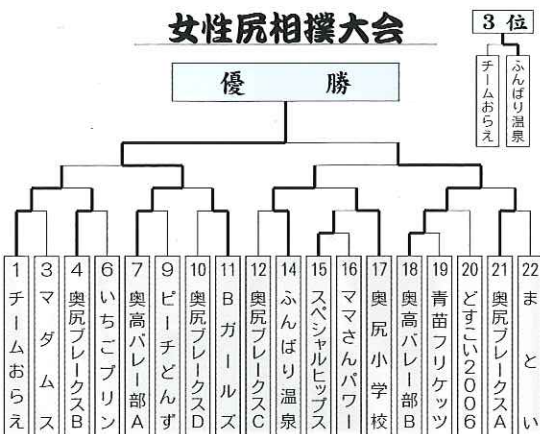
女性尻相撲大会

3位
ふんばり温泉
チームおらえ

優勝

1 チームおらえ
3 マダムス
4 奥尻ブレークスB
6 いちごプリン
7 奥高バレー部A
9 ピーチどんず
10 奥尻ブレークスD
11 Bガールズ
12 奥尻ブレークスC
14 ふんばり温泉
15 スペシャルヒップス
16 ママさんパワー
17 奥尻小学校
18 奥高バレー部B
19 青苗フリケッツ
20 どすこい2006
21 奥尻ブレークスA
22 まとい